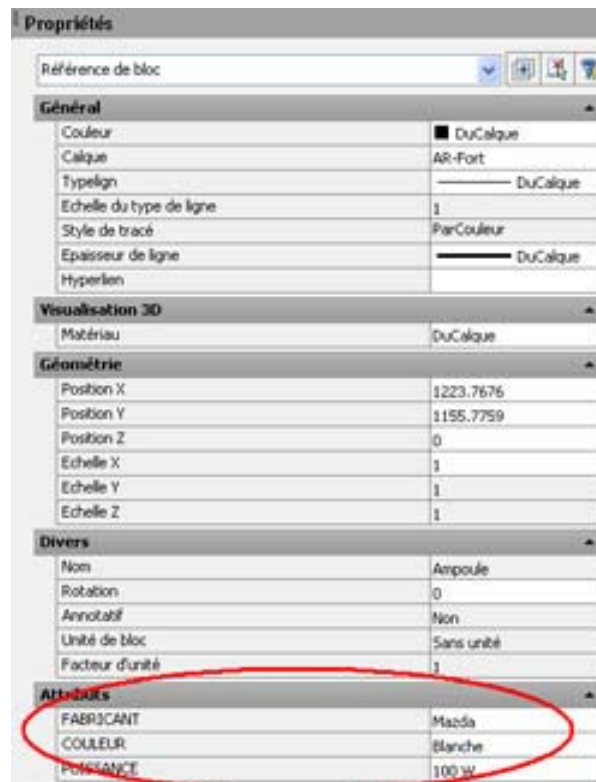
Propriétés

Référence de bloc

Général

| Couleur | DuCalque |
|---|---|
| Calque | AR-Fort |
| Typelign | DuCalque |
| Echelle du type de ligne | 1 |
| Style de tracé | ParCouleur |
| Epaisseur de ligne | DuCalque |
| Hyperlien | |

Visualisation 3D

| Matériau | DuCalque |
|---|---|

Géométrie

| Position X | 1223.7676 |
|---|---|
| Position Y | 1155.7759 |
| Position Z | 0 |
| Echelle X | 1 |
| Echelle Y | 1 |
| Echelle Z | 1 |

Divers

| Nom | Ampoule |
|---|---|
| Rotation | 0 |
| Annotatif | Non |
| Unité de bloc | Sans unité |
| Facteur d'unité | 1 |

Attributs

| FABRICANT | Mazda |
|---|---|
| COULEUR | Blanche |
| PUISSANCE | 100 W |